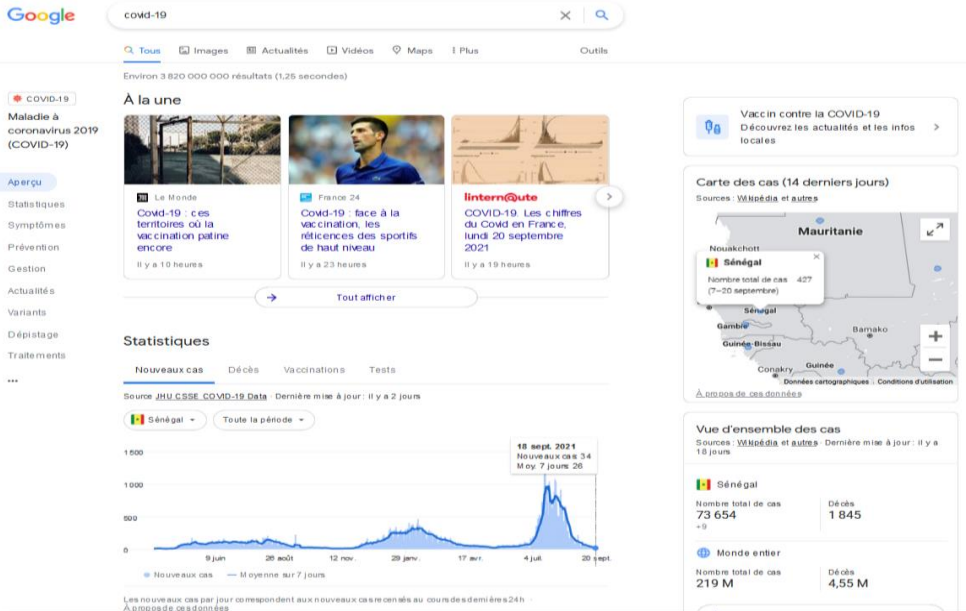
Google

covid-19

Tous Images Actualités Vidéos Maps Plus Outils

Environ 3 820 000 000 résultats (1,25 secondes)

COVID-19
Maladie à coronavirus 2019 (COVID-19)

Aperçu
Statistiques
Symptômes
Prévention
Gestion
Actualités
Variants
Dépistage
Traitements
•••

À la une

Le Monde
Covid-19 : ces territoires où la vaccination patine encore
Il y a 10 heures

France 24
Covid-19 : face à la vaccination, les réticences des sportifs de haut niveau
Il y a 23 heures

linternaute
COVID-19. Les chiffres du Covid en France, lundi 20 septembre 2021
Il y a 19 heures

Tout afficher

Statistiques

Nouveaux cas Décès Vaccinations Tests

Source JHU CSSE COVID-19 Data · Dernière mise à jour : il y a 2 jours

Sénégal Toute la période

18 sept. 2021
Nouveaux cas 34
Moy. 7 jours 26

1 500
1 000
500
0

9 juin 26 août 12 nov. 29 janv. 17 avr. 4 juil. 20 sept.

Nouveaux cas — Moyenne sur 7 jours

Les nouveaux cas par jour correspondent aux nouveaux cas recensés au cours des dernières 24 h ·
À propos de ces données

Vaccin contre la COVID-19
Découvrez les actualités et les infos locales

Carte des cas (14 derniers jours)
Sources : Wikipédia et autres

Mauritanie
Nouakchott
Sénégal
Nombre total de cas 427
(7–20 septembre)
Sénégal
Gambie
Bamako
Guinée-Bissau
Guinée
Conakry
Données cartographiques Conditions d'utilisation

À propos de ces données

Vue d'ensemble des cas
Sources : Wikipédia et autres · Dernière mise à jour : il y a 18 jours

Sénégal
Nombre total de cas
73 654
+9
Décès
1 845

Monde entier
Nombre total de cas
219 M
Décès
4,55 M